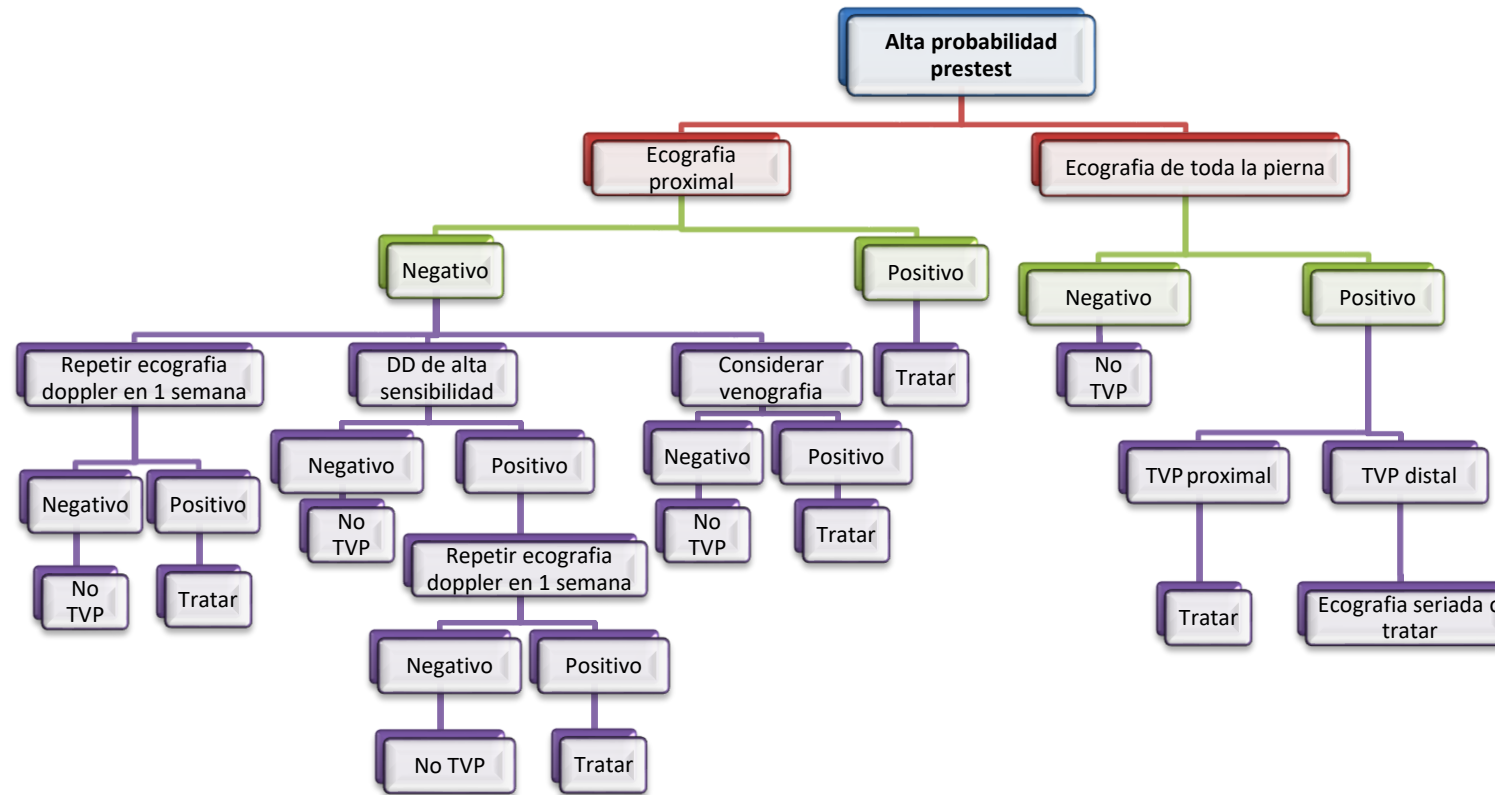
Alta probabilidad prestest

Ecografia proximal

Ecografia de toda la pierna

Negativo

Positivo

Negativo

Positivo

Repetir ecografia doppler en 1 semana

DD de alta sensibilidad

Considerar venografia

Tratar

No TVP

Negativo

Positivo

Negativo

Positivo

Negativo

Positivo

TVP proximal

TVP distal

No TVP

Tratar

No TVP

Repetir ecografia doppler en 1 semana

No TVP

Tratar

Tratar

Ecografia seriada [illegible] tratar

Negativo

Positivo

No TVP

Tratar